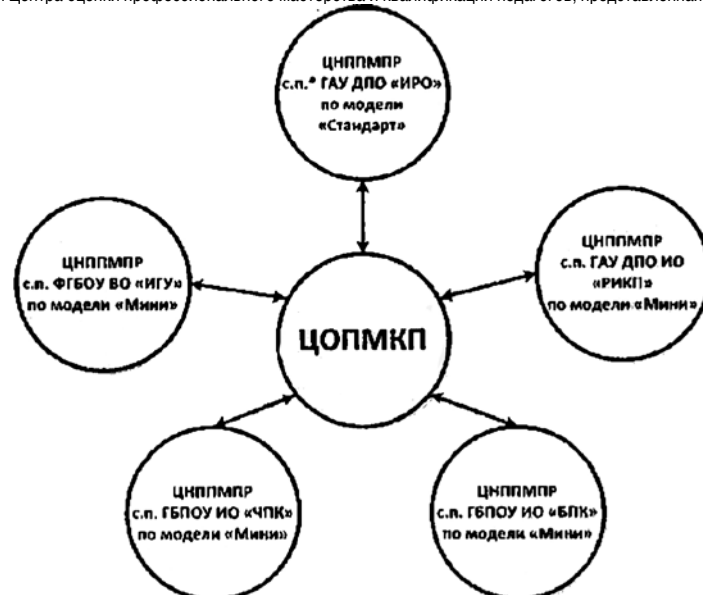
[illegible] Центра оценки профессионального мастерства и квалификации педагогов, представленная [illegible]

ЦНППМПР с.п.* ГАУ ДПО «ИРО» по модели «Стандарт»

ЦНППМПР с.п. ФГБОУ ВО «ИГУ» по модели «Мини»

ЦНППМПР с.п. ГАУ ДПО ИО «РИКП» по модели «Мини»

ЦОПМКП

ЦНППМПР с.п. ГБПОУ ИО «ЧПК» по модели «Мини»

ЦНППМПР с.п. ГБПОУ ИО «БПК» по модели «Мини»